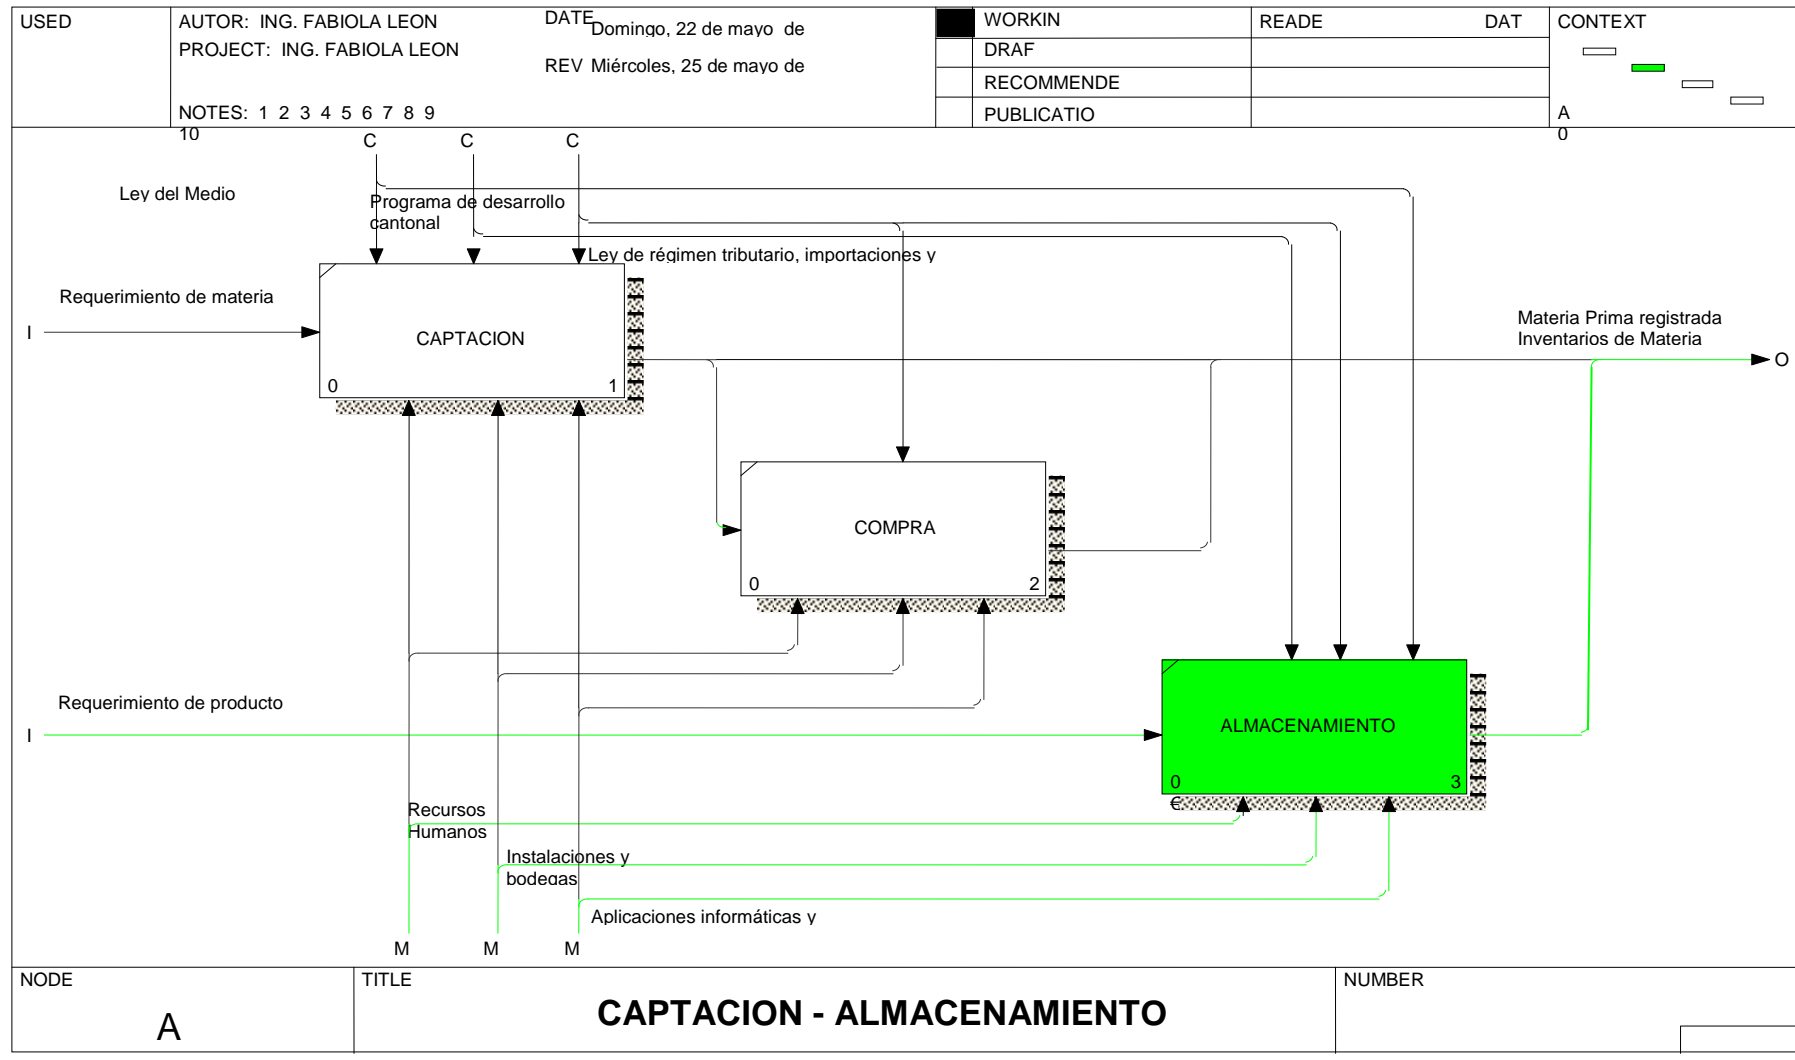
| USED | AUTOR: ING. FABIOLA LEON<br>PROJECT: ING. FABIOLA LEON<br><br>NOTES: 1 2 3 4 5 6 7 8 9 10 | DATE Domingo, 22 de mayo de<br>REV Miércoles, 25 de mayo de | | WORKIN<br>DRAF<br>RECOMMENDE<br>PUBLICATIO | READE | DAT | CONTEXT<br><br>A 0 |
|---|---|---|---|---|---|---|---|

C C C

Ley del Medio

Programa de desarrollo cantonal

Ley de régimen tributario, importaciones y

Requerimiento de materia

I

CAPTACION

0 1

Materia Prima registrada
Inventarios de Materia

O

COMPRA

0 2

Requerimiento de producto

I

ALMACENAMIENTO

0 3

€

Recursos Humanos

Instalaciones y bodegas

Aplicaciones informáticas y

M M M

| NODE | TITLE | NUMBER |
|---|---|---|
| A | CAPTACION - ALMACENAMIENTO | |